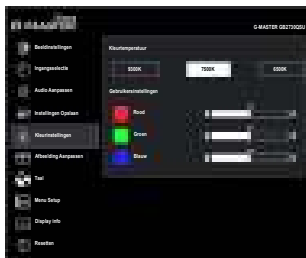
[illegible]

G-MASTER GB2730QSU

Beeldinstellingen
Ingangsselectie
Audio Aanpassen
Instellingen Opslaan
Kleurinstellingen
Afbeelding Aanpassen
Taal
Menu Setup
Display Info
Resetten

Kleurtemperatuur
5000K
7500K
6500K
Gebruikersinstellingen
Rood
Groen
Blauw